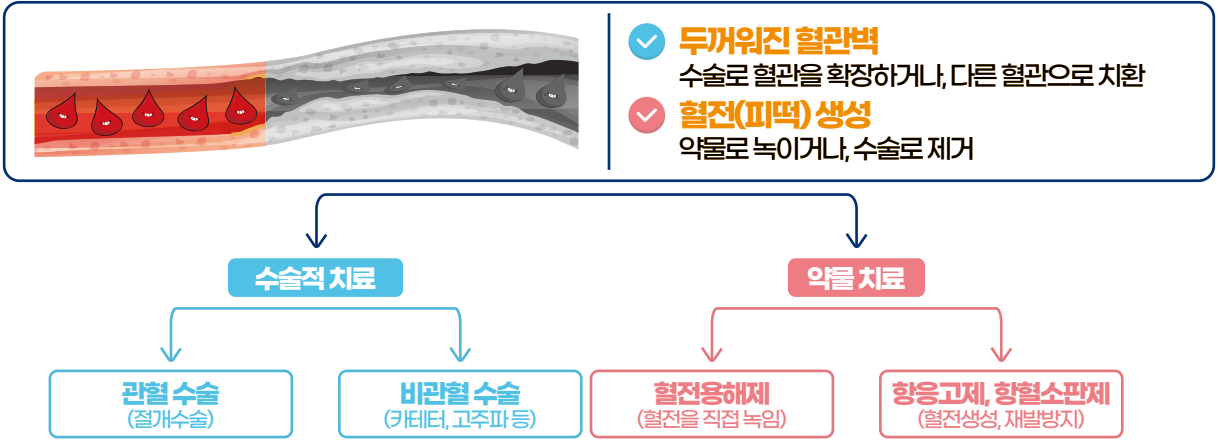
두꺼워진 혈관벽
수술로 혈관을 확장하거나, 다른 혈관으로 치환

혈전(피떡) 생성
약물로 녹이거나, 수술로 제거

수술적 치료

약물 치료

관혈 수술
(절개수술)

비관혈 수술
(카테터, 고주파 등)

혈전용해제
(혈전을 직접 녹임)

항응고제, 항혈소판제
(혈전생성, 재발방지)